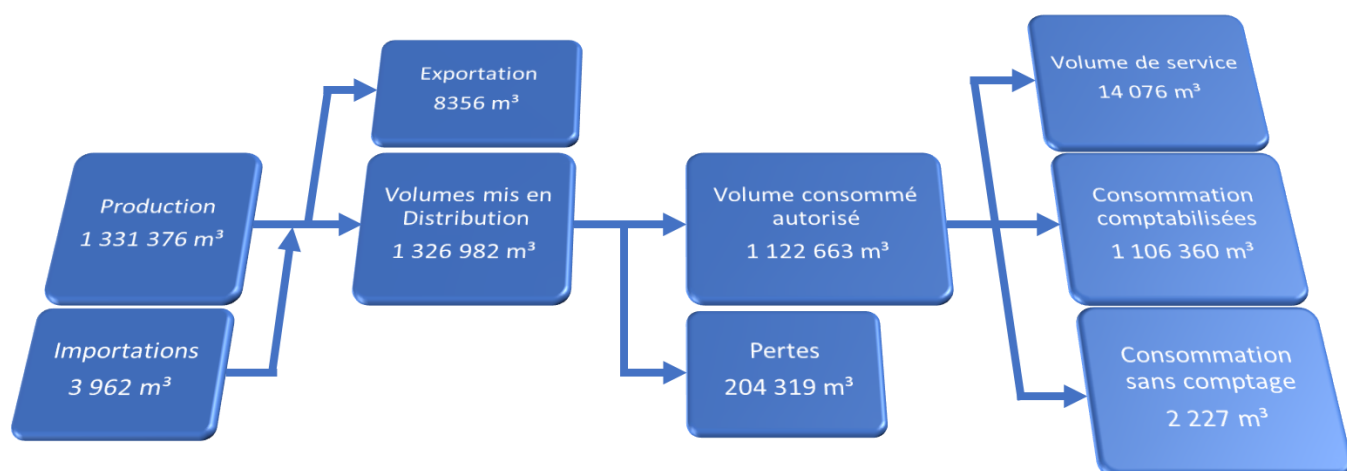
Production
1 331 376 m³

Importations
3 962 m³

Exportation
8356 m³

Volumes mis en Distribution
1 326 982 m³

Volume consommé autorisé
1 122 663 m³

Pertes
204 319 m³

Volume de service
14 076 m³

Consommation comptabilisées
1 106 360 m³

Consommation sans comptage
2 227 m³